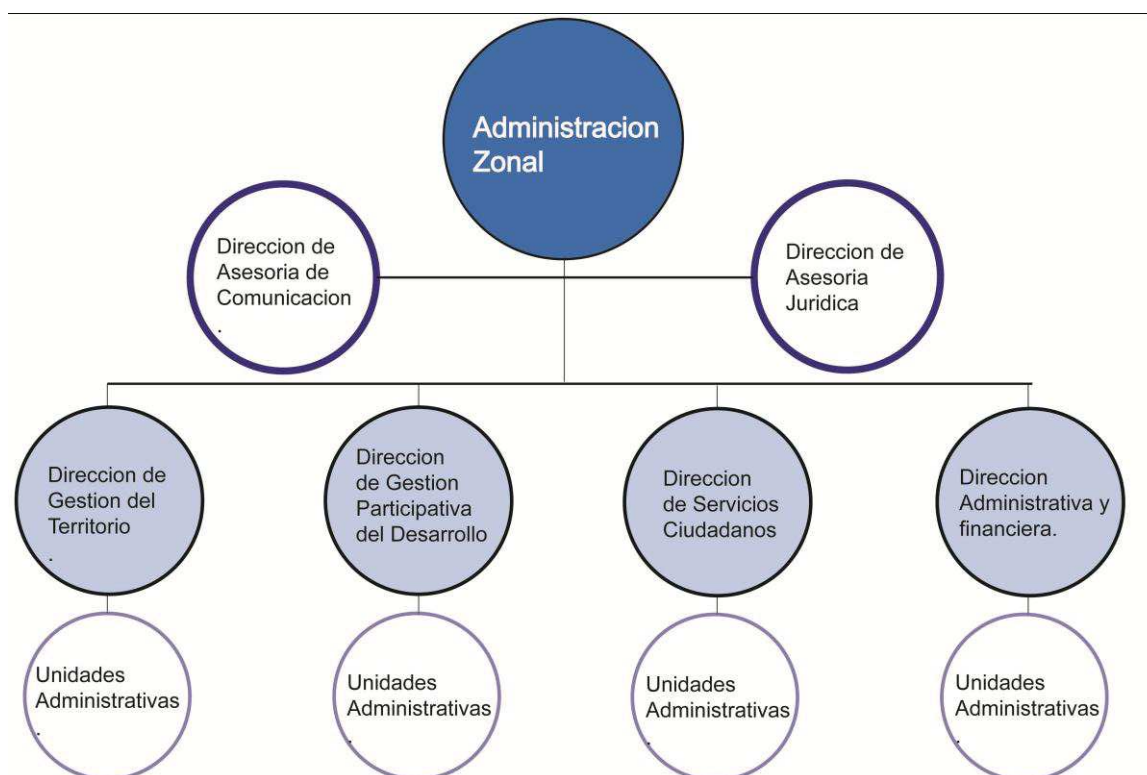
Administracion Zonal

Direccion de Asesoria de Comunicacion
.

Direccion de Asesoria Juridica

Direccion de Gestion del Territorio
.

Direccion de Gestion Participativa del Desarrollo

Direccion de Servicios Ciudadanos

Direccion Administrativa y financiera.

Unidades Administrativas
.

Unidades Administrativas
.

Unidades Administrativas
.

Unidades Administrativas
.